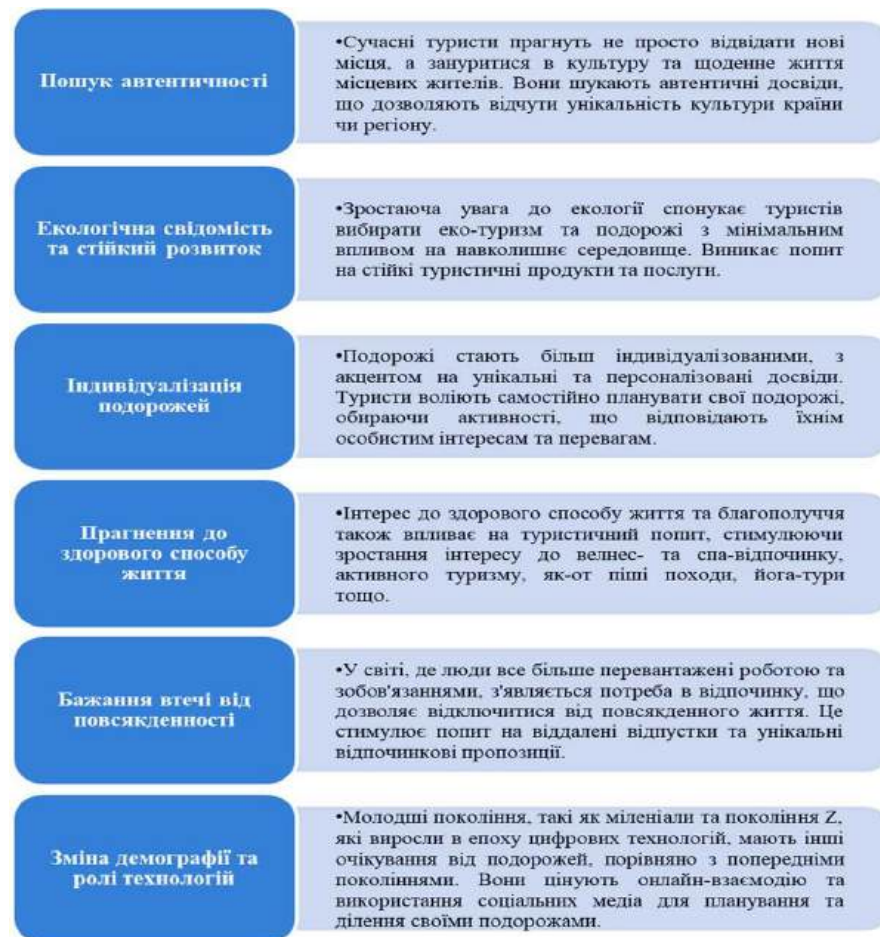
Пошук автентичності

•Сучасні туристи прагнуть не просто відвідати нові місця, а зануритися в культуру та щоденне життя місцевих жителів. Вони шукають автентичні досвіди, що дозволяють відчути унікальність культури країни чи регіону.

Екологічна свідомість та стійкий розвиток

•Зростаюча увага до екології спонукає туристів вибирати еко-туризм та подорожі з мінімальним впливом на навколишнє середовище. Виникає попит на стійкі туристичні продукти та послуги.

Індивідуалізація подорожей

•Подорожі стають більш індивідуалізованими, з акцентом на унікальні та персоналізовані досвіди. Туристи воліють самостійно планувати свої подорожі, обираючи активності, що відповідають їхнім особистим інтересам та перевагам.

Прагнення до здорового способу життя

•Інтерес до здорового способу життя та благополуччя також впливає на туристичний попит, стимулюючи зростання інтересу до велнес- та спа-відпочинку, активного туризму, як-от піші походи, йога-тури тощо.

Бажання втечі від повсякденності

•У світі, де люди все більше перевантажені роботою та зобов'язаннями, з'являється потреба в відпочинку, що дозволяє відключитися від повсякденного життя. Це стимулює попит на віддалені відпустки та унікальні відпочинкові пропозиції.

Зміна демографії та ролі технологій

•Молодші покоління, такі як міленіали та покоління Z, які виросли в епоху цифрових технологій, мають інші очікування від подорожей, порівняно з попередніми поколіннями. Вони цінують онлайн-взаємодію та використання соціальних медіа для планування та ділення своїми подорожами.